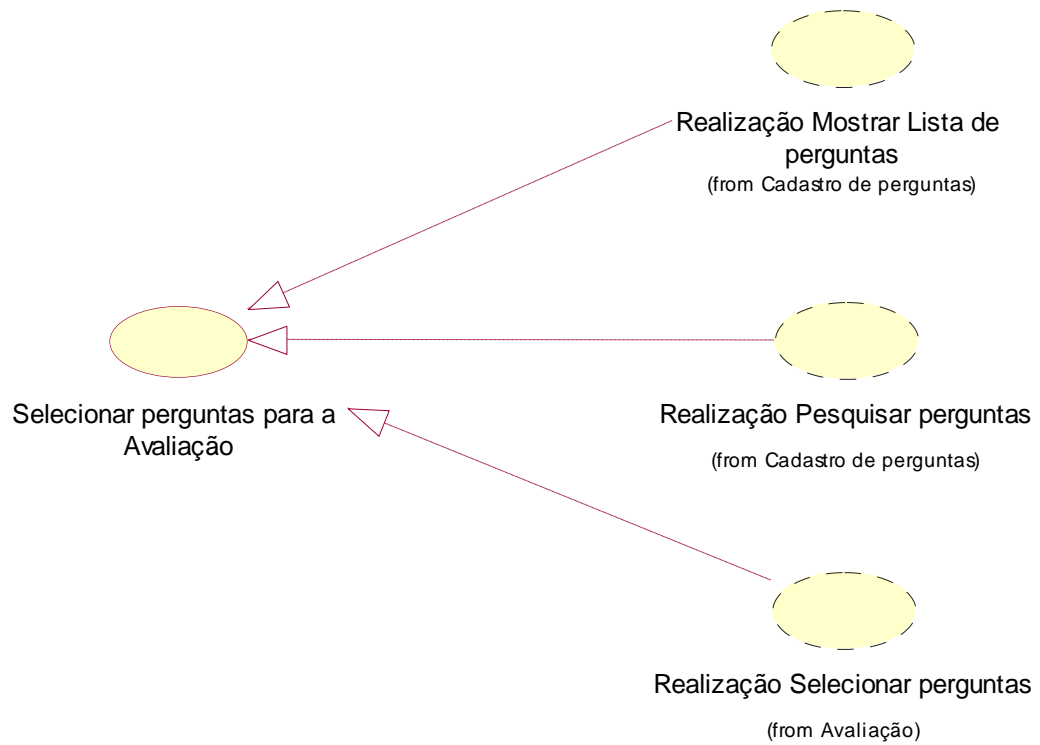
Realização Mostrar Lista de perguntas
(from Cadastro de perguntas)

Selecionar perguntas para a Avaliação

Realização Pesquisar perguntas
(from Cadastro de perguntas)

Realização Selecionar perguntas
(from Avaliação)